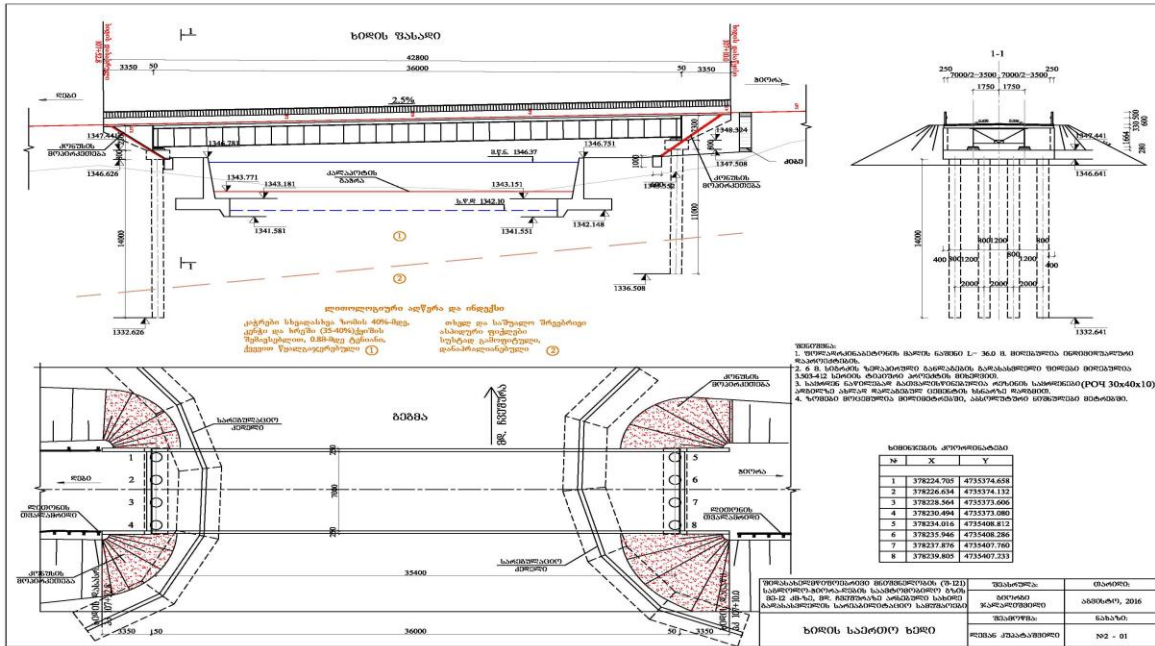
ხიდის ფასადი

1-1

42800
3350 50 36000 50 3350

2.5%

ჭიპი
ბიორა

1347.449
1348.324
1346.626
1346.783
1346.751
1347.508
1343.771
1343.181
1343.151
1341.581
1341.551
1342.148
1336.508
1332.626
1347.441
1346.641
1332.641

მ.წ.დ. 1346.37
ს.წ.დ 1342.10

კალაპოტის ზედა

კონუსის მოპირკეთება

14000
11000

250 7000/2=3500 7000/2=3500 250
1750 1750

400 800 1200 800 1200 800 400
2000 2000 2000

ლითოლოგიური აღწერა და ინდექსი

კენჭნარი სხვადასხვა ზომის 40%-მდე, კენჭი და ხრეში (35-40%)ქვიშის შემავსებლით, 0.80-მდე ტენიანი, ძლიერ წყალგაჟღენთილი ①

თიხები და სამუალო შრეებრივი ასაფეთურ ფიქლები ნესტიან გამოფიტულები, დანაპრალიანებული ②

შენიშვნა:
1. ფილდასართავებოდან ხიდის ნაშენი L= 36.0 მ. მილებულია ინდივიდუალური დაპროექტებით.
2. 6 მ. სიგრძის ზღუდარები განლაგებელ ბალასტის ფილაზე მილებულია 3.503-4/2 სერიის ტიპიური ალბომების მიხედვით.
3. სამყიდე ნაყოფლიანი გარემოს რაიონისათვის ყრილის სასიფრთხო (РОЧ 30x40x10) ამინიჭება ასილი დეტალებში ვიწერების ხანგრძლივი დეფორმაცია.
4. ზომები მოცემულია მილიმეტრებში, აბსოლუტური ნიშნულები მეტრებში.

გეგმა

მდ. ჩხერიმელა

სარეზულაციო კედელი
ღეობის წყალსაკრები

ჭიპი
ბიორა

ხიდის სამენი წერტილების კოორდინატები

| № | X | Y |
|---|---|---|
| 1 | 378224.705 | 4735374.658 |
| 2 | 378226.634 | 4735374.132 |
| 3 | 378228.564 | 4735373.606 |
| 4 | 378230.494 | 4735373.080 |
| 5 | 378234.016 | 4735408.812 |
| 6 | 378235.946 | 4735408.286 |
| 7 | 378237.876 | 4735407.760 |
| 8 | 378239.805 | 4735407.233 |

35400
3350 50 36000 50 3350

საერთაშორისო მნიშვნელობის (შ-121) სამხრეთი-მთიულეთის საავტომობილო გზის 80-12 კმ-ზე, მდ. ჩხერიმელა არსებული ხიდის გადასასვლელის სარეაბილიტაციო სამუშაოები

შეასრულა: თარიღი:
მთავარი ჯორჯლივ სენამიძე აგვისტო, 2016
შეამოწმა: ნახაზი:
ლევან კუპატაძე №2 - 01

ხიდის საერთო ხედი